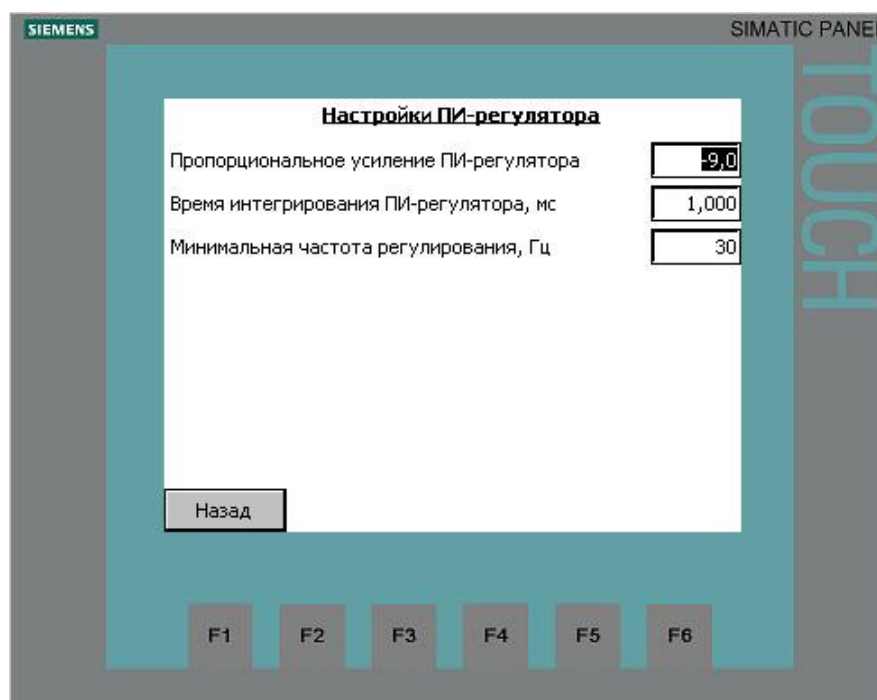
SIEMENS

SIMATIC PANEL

TOUCH

Настройки ПИ-регулятора

Пропорциональное усиление ПИ-регулятора | 9,0

Время интегрирования ПИ-регулятора, мс | 1,000

Минимальная частота регулирования, Гц | 30

Назад

F1 F2 F3 F4 F5 F6